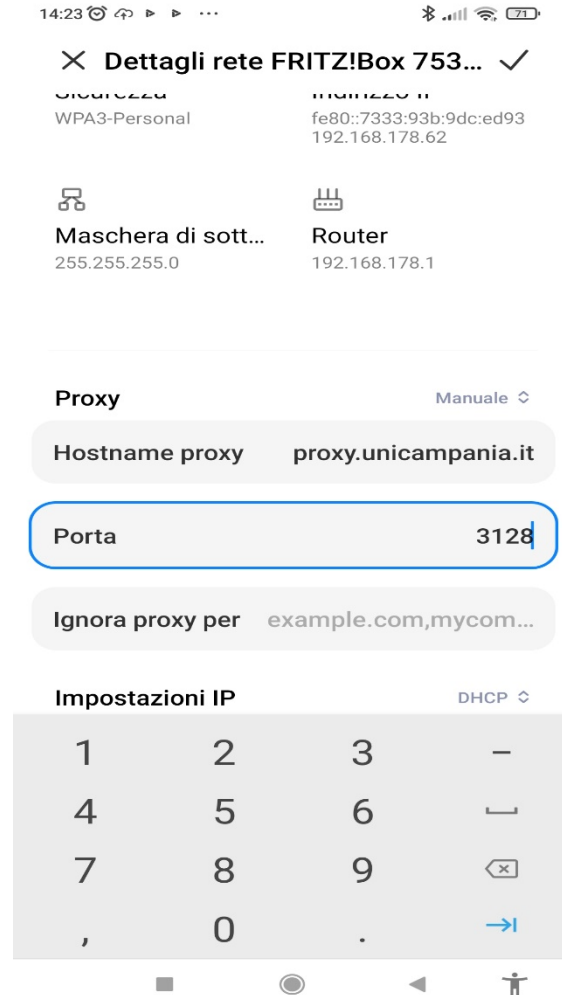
14:23 71

× Dettagli rete FRITZ!Box 753... ✓

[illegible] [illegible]
WPA3-Personal fe80::7333:93b:9dc:ed93 192.168.178.62

Maschera di sott...
255.255.255.0

Router
192.168.178.1

Proxy Manuale

Hostname proxy proxy.unicampania.it

Porta 3128

Ignora proxy per example.com,mycom...

Impostazioni IP DHCP

1 2 3 −
4 5 6
7 8 9
, 0 .